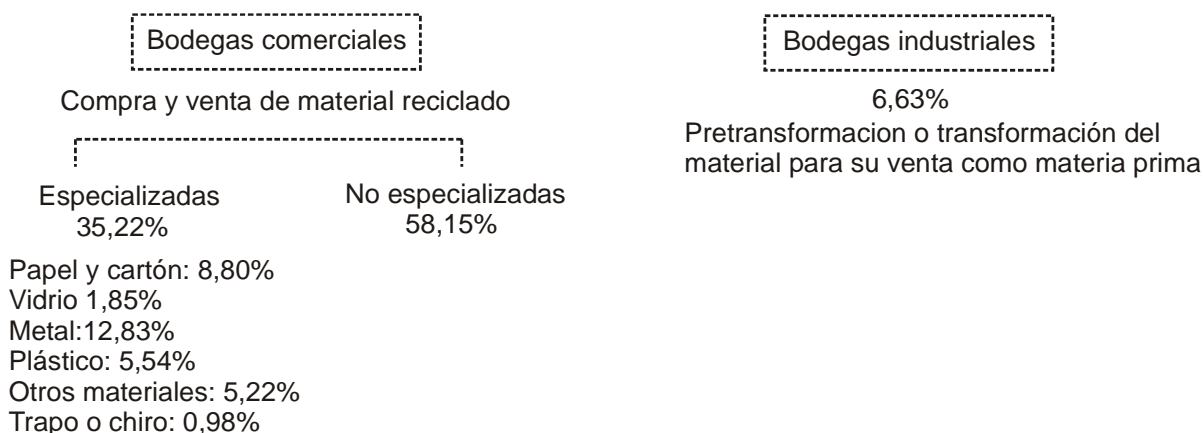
Bodegas comerciales

Compra y venta de material reciclado

Especializadas
35,22%

No especializadas
58,15%

Papel y cartón: 8,80%
Vidrio 1,85%
Metal:12,83%
Plástico: 5,54%
Otros materiales: 5,22%
Trapo o chiro: 0,98%

Bodegas industriales

6,63%
Pretransformacion o transformación del material para su venta como materia prima